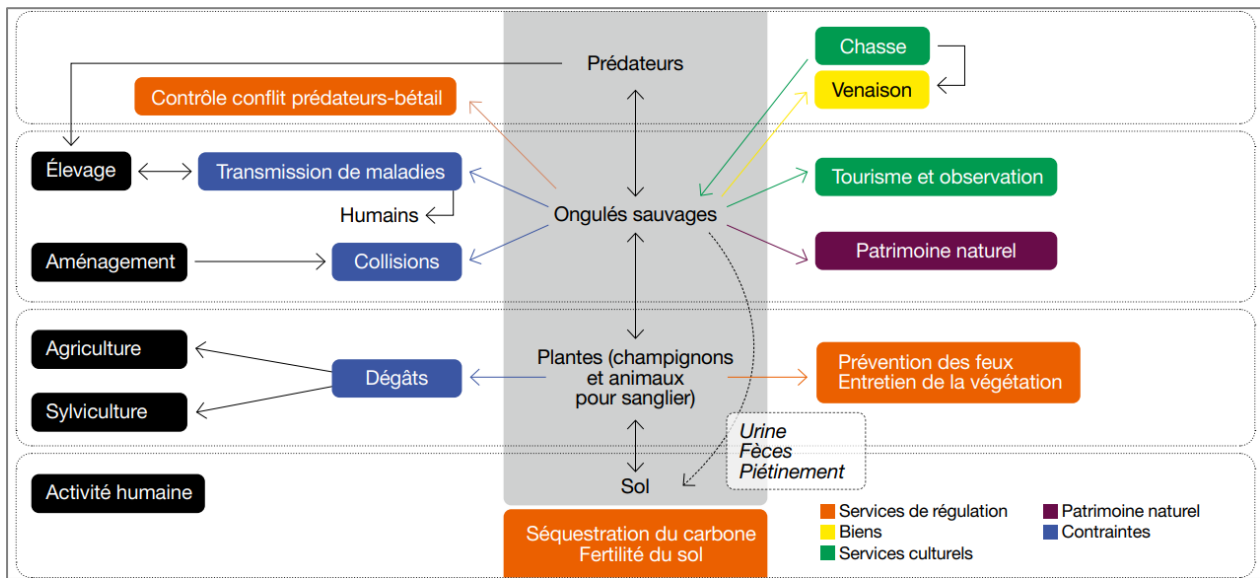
Prédateurs

Chasse

Venaison

Contrôle conflit prédateurs-bétail

Élevage

Transmission de maladies

Humains

Ongulés sauvages

Tourisme et observation

Aménagement

Collisions

Patrimoine naturel

Agriculture

Dégâts

Plantes (champignons et animaux pour sanglier)

Prévention des feux
Entretien de la végétation

Sylviculture

Urine
Fèces
Piétinement

Activité humaine

Sol

Séquestration du carbone
Fertilité du sol

Services de régulation
Biens
Services culturels
Patrimoine naturel
Contraintes